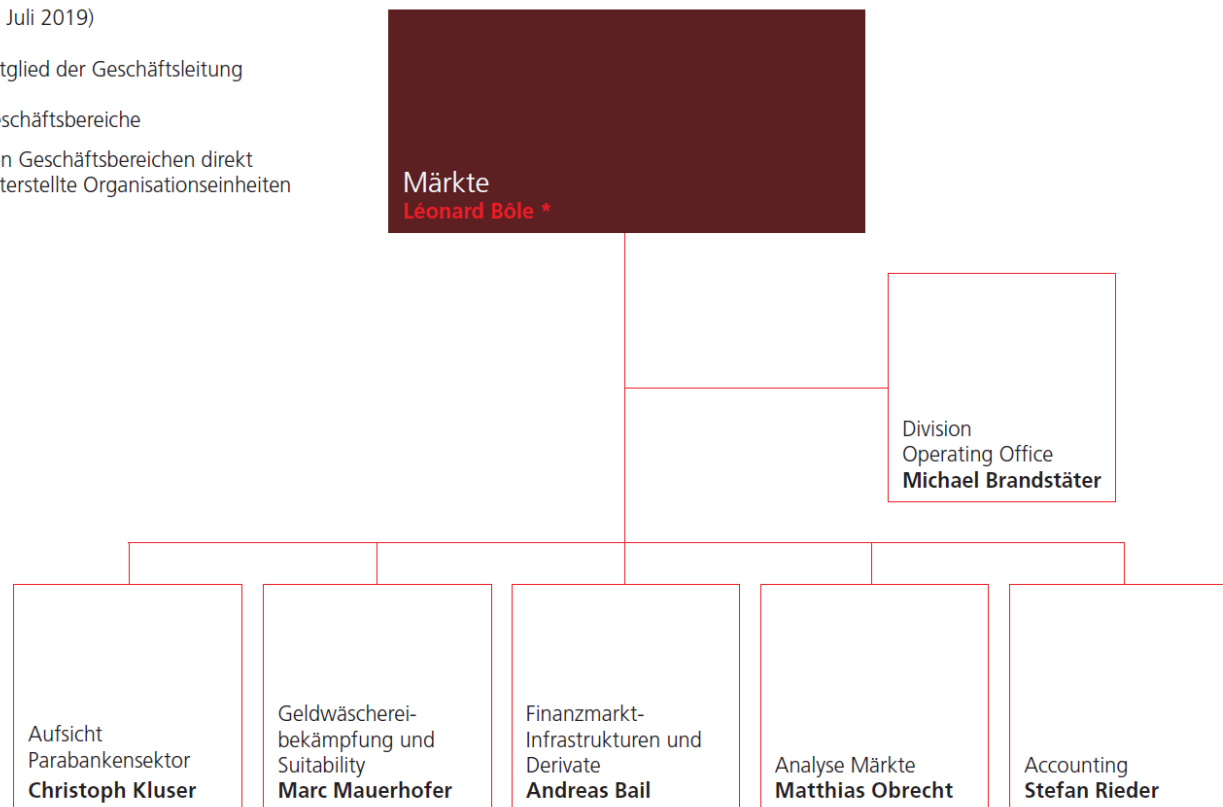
Juli 2019)

tglied der Geschäftsleitung

eschäftsbereiche

n Geschäftsbereichen direkt terstellte Organisationseinheiten

Märkte
Léonard Bôle *

Division
Operating Office
Michael Brandstäter

Aufsicht
Parabankensektor
Christoph Kluser

Geldwäschereibekämpfung und Suitability
Marc Mauerhofer

Finanzmarkt-Infrastrukturen und Derivate
Andreas Bail

Analyse Märkte
Matthias Obrecht

Accounting
Stefan Rieder